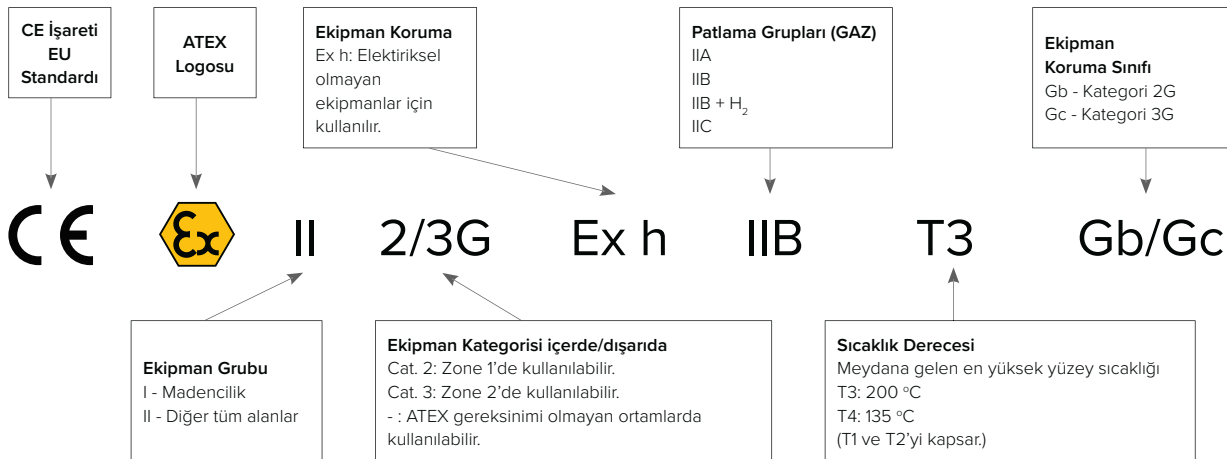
CE İşareti EU Standardı

ATEX Logosu

Ekipman Koruma
Ex h: Elektiriksel olmayan ekipmanlar için kullanılır.

Patlama Grupları (GAZ)
IIA
IIB
IIB + $H_2$
IIC

Ekipman Koruma Sınıfı
Gb - Kategori 2G
Gc - Kategori 3G

CE Ex II 2/3G Ex h IIB T3 Gb/Gc

Ekipman Grubu
I - Madencilik
II - Diğer tüm alanlar

Ekipman Kategorisi içerde/dışarıda
Cat. 2: Zone 1'de kullanılabilir.
Cat. 3: Zone 2'de kullanılabilir.
- : ATEX gereksinimi olmayan ortamlarda kullanılabilir.

Sıcaklık Derecesi
Meydana gelen en yüksek yüzey sıcaklığı
T3: 200 °C
T4: 135 °C
(T1 ve T2'yi kapsar.)